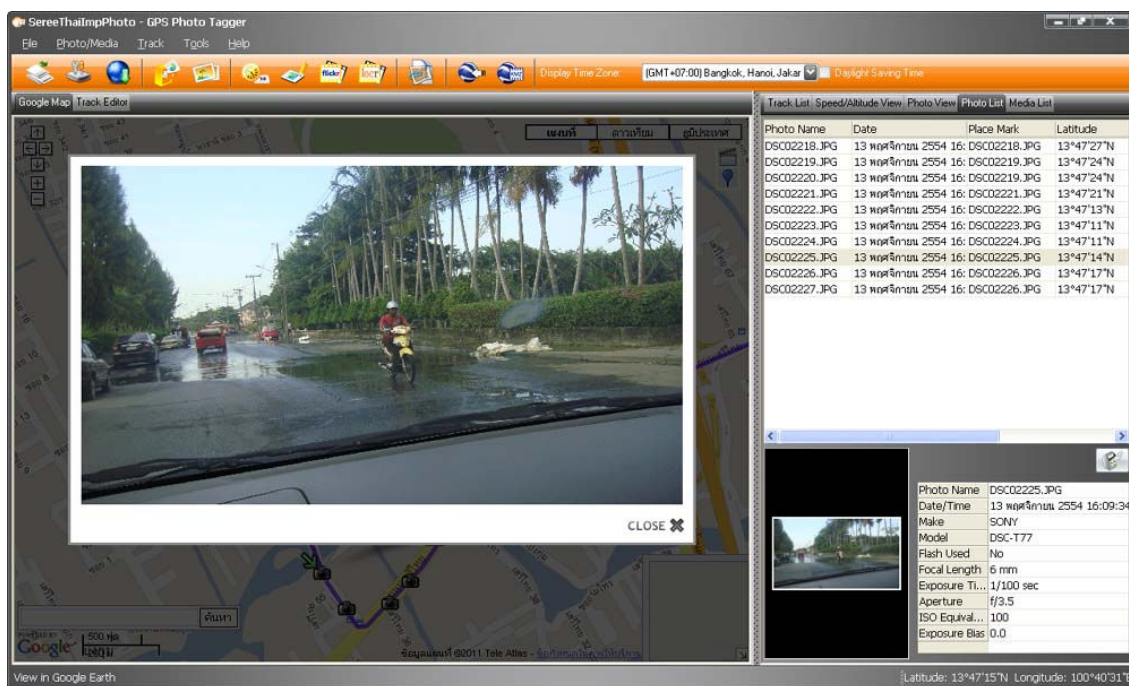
SereeThaiImpPhoto - GPS Photo Tagger

File Photo/Media Track Tools Help

flickr locr

Display Time Zone: (GMT+07:00) Bangkok, Hanoi, Jakar Daylight Saving Time

Google Map Track Editor

แผนที่ ดาวเทียม ภูมิประเทศ

CLOSE

ค้นหา

500 หลา
200 ม

Google

ข้อมูลแผนที่ ©2011 Tele Atlas -

Track List Speed/Altitude View Photo View Photo List Media List

| Photo Name | Date | Place Mark | Latitude |
|---|---|---|---|
| DSC02218.JPG | 13 พฤศจิกายน 2554 16: | DSC02218.JPG | 13°47'27"N |
| DSC02219.JPG | 13 พฤศจิกายน 2554 16: | DSC02219.JPG | 13°47'24"N |
| DSC02220.JPG | 13 พฤศจิกายน 2554 16: | DSC02219.JPG | 13°47'24"N |
| DSC02221.JPG | 13 พฤศจิกายน 2554 16: | DSC02221.JPG | 13°47'21"N |
| DSC02222.JPG | 13 พฤศจิกายน 2554 16: | DSC02222.JPG | 13°47'13"N |
| DSC02223.JPG | 13 พฤศจิกายน 2554 16: | DSC02223.JPG | 13°47'11"N |
| DSC02224.JPG | 13 พฤศจิกายน 2554 16: | DSC02224.JPG | 13°47'11"N |
| DSC02225.JPG | 13 พฤศจิกายน 2554 16: | DSC02225.JPG | 13°47'14"N |
| DSC02226.JPG | 13 พฤศจิกายน 2554 16: | DSC02226.JPG | 13°47'17"N |
| DSC02227.JPG | 13 พฤศจิกายน 2554 16: | DSC02226.JPG | 13°47'17"N |

| | |
|---|---|
| Photo Name | DSC02225.JPG |
| Date/Time | 13 พฤศจิกายน 2554 16:09:34 |
| Make | SONY |
| Model | DSC-T77 |
| Flash Used | No |
| Focal Length | 6 mm |
| Exposure Ti... | 1/100 sec |
| Aperture | f/3.5 |
| ISO Equival... | 100 |
| Exposure Bias | 0.0 |

View in Google Earth

Latitude: 13°47'15"N Longitude: 100°40'31"E